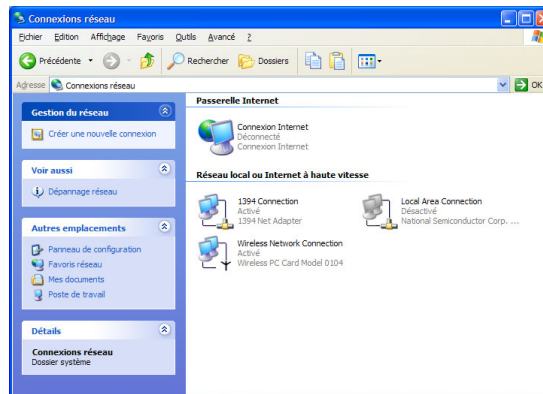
Connexions réseau

Fichier Edition Affichage Favoris Outils Avancé ?

Précédente Rechercher Dossiers

Adresse Connexions réseau OK

Gestion du réseau
Créer une nouvelle connexion

Voir aussi
Dépannage réseau

Autres emplacements
Panneau de configuration
Favoris réseau
Mes documents
Poste de travail

Détails
Connexions réseau
Dossier système

Passerelle Internet

Connexion Internet
Déconnecté
Connexion Internet

Réseau local ou Internet à haute vitesse

1394 Connection
Activé
1394 Net Adapter

Local Area Connection
Désactivé
National Semiconductor Corp. ...

Wireless Network Connection
Activé
Wireless PC Card Model 0104